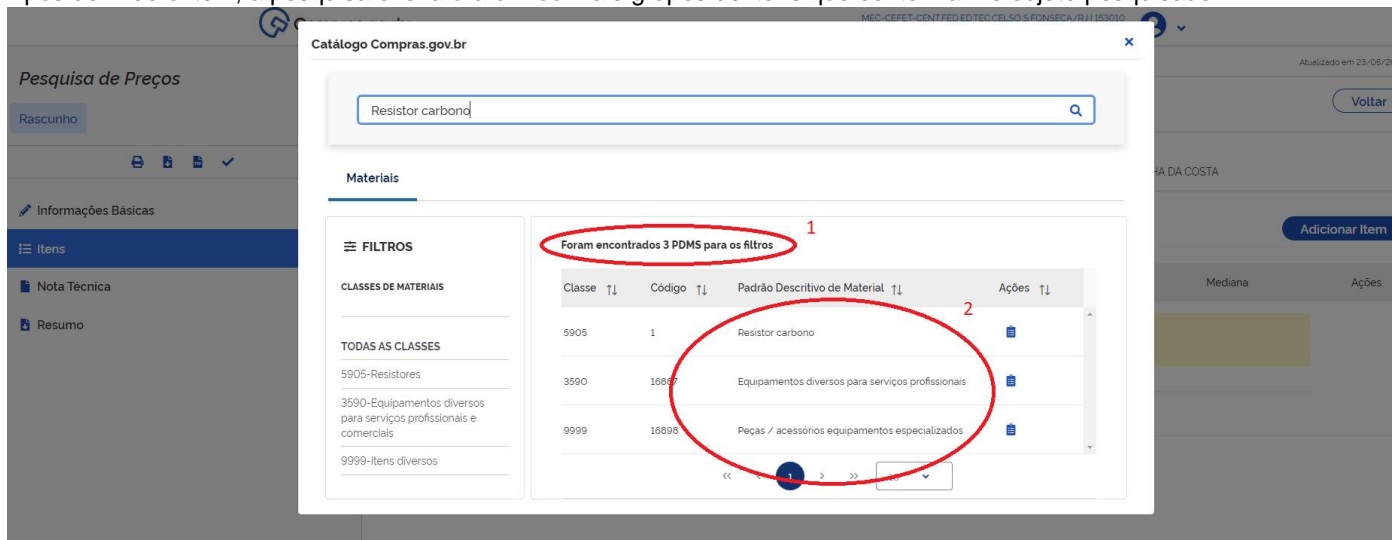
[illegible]

Compras.gov.br MEC-CEFET-CENT FED ED TEC CELSO S FONSECA/RJ | 153010

Pesquisa de Preços

Rascunho

Informações Básicas

Itens

Nota Técnica

Resumo

Atualizado em 23/05/2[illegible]

Voltar

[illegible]HA DA COSTA

Adicionar Item

Mediana

Ações

Catálogo Compras.gov.br

×

Resistor carbono

Materiais

FILTROS

CLASSES DE MATERIAIS

TODAS AS CLASSES

5905-Resistores

3590-Equipamentos diversos para serviços profissionais e comerciais

9999-Itens diversos

1

Foram encontrados 3 PDMS para os filtros

2

| Classe ↑↓ | Código ↑↓ | Padrão Descritivo de Material ↑↓ | Ações ↑↓ |
|---|---|---|---|
| 5905 | 1 | Resistor carbono | |
| 3590 | 16867 | Equipamentos diversos para serviços profissionais | |
| 9999 | 16898 | Peças / acessórios equipamentos especializados | |

« ‹ 1 › »